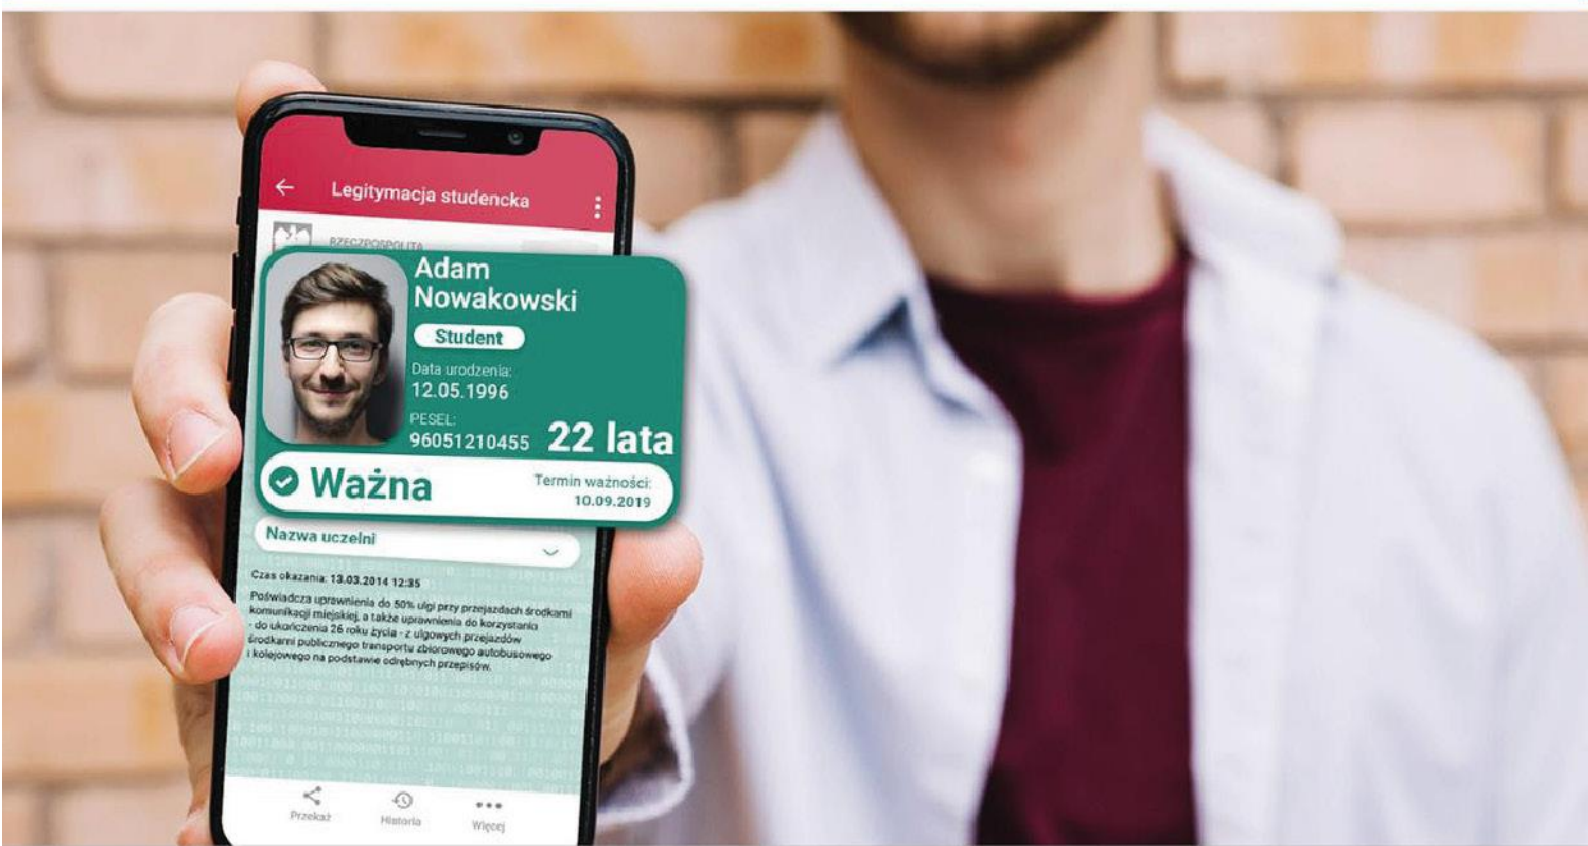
Legitymacja studencka

RZECZPOSPOLITA

Adam
Nowakowski

Student

Data urodzenia:
12.05.1996

PESEL:
96051210455

22 lata

Ważna

Termin ważności:
10.09.2019

Nazwa uczelni

Czas okazania: 13.03.2014 12:35

Poświadcza uprawnienia do 50% ulgi przy przejazdach środkami komunikacji miejskiej, a także uprawnienia do korzystania - do ukończenia 26 roku życia - z ulgowych przejazdów środkami publicznego transportu zbiorowego autobusowego i kolejowego na podstawie odrębnych przepisów.

Przekaż

Historia

Więcej